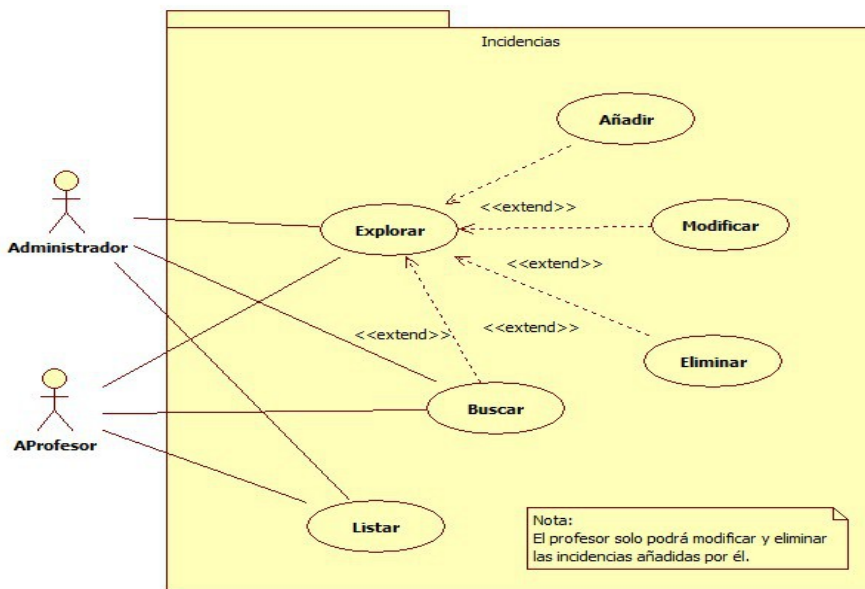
Incidencias

Añadir

<<extend>>

Explorar

Modificar

<<extend>>

Administrador

<<extend>>

<<extend>>

Eliminar

AProfesor

Buscar

Listar

Nota:
El profesor solo podrá modificar y eliminar las incidencias añadidas por él.